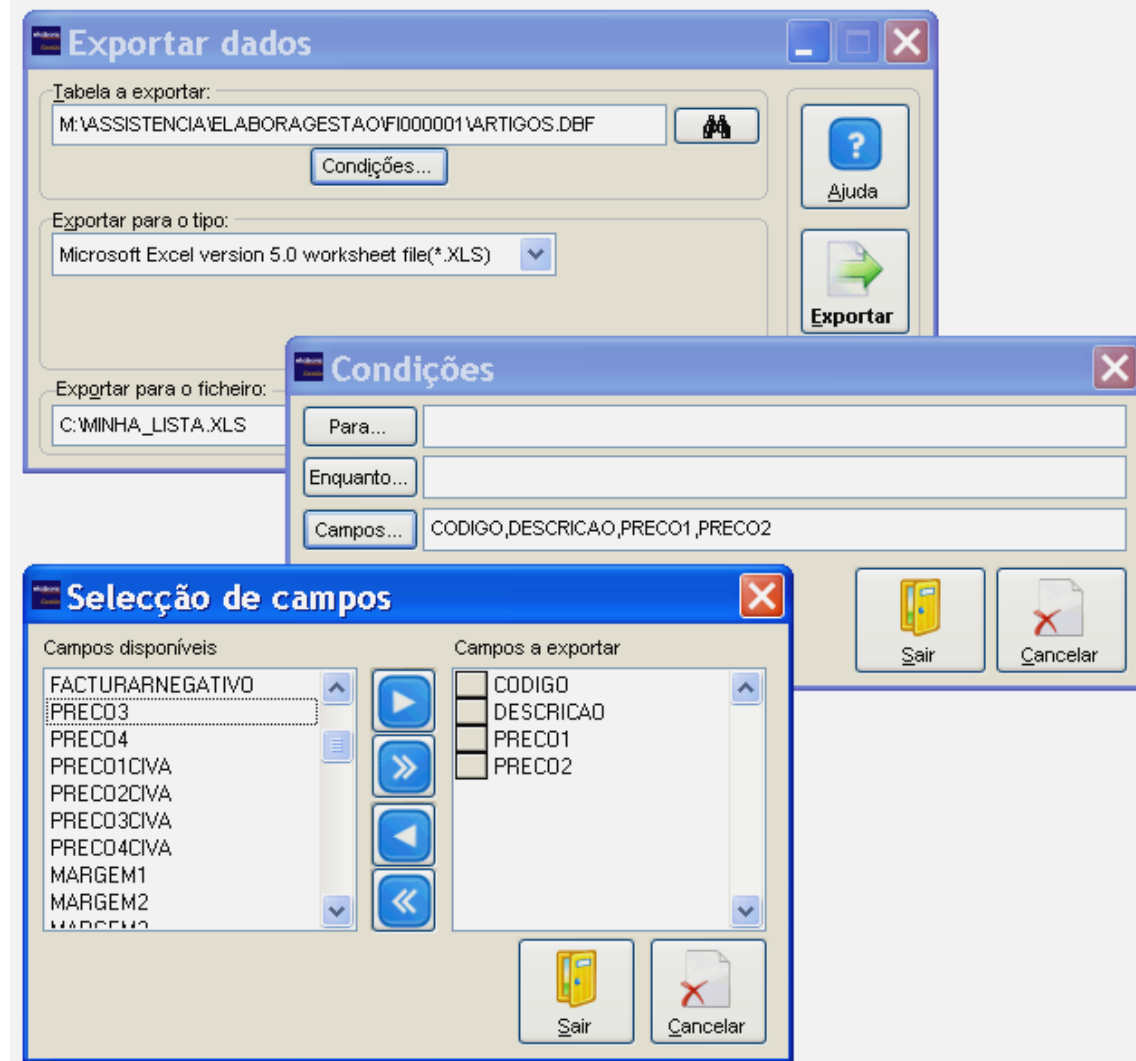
Exportar dados

Tabela a exportar:
M:\ASSISTENCIA\ELABORAGESTAO\FI000001\ARTIGOS.DBF
Condições...

Ajuda

Exportar para o tipo:
Microsoft Excel version 5.0 worksheet file(*.XLS)

Exportar

Exportar para o ficheiro:
C:\MINHA_LISTA.XLS

Condições

Para...
Enquanto...
Campos... CODIGO,DESCRICAO,PRECO1,PRECO2

Sair
Cancelar

Selecção de campos

Campos disponíveis
FACTURARNEGATIVO
PRECO3
PRECO4
PRECO1CIVA
PRECO2CIVA
PRECO3CIVA
PRECO4CIVA
MARGEM1
MARGEM2
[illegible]

Campos a exportar
CODIGO
DESCRICAO
PRECO1
PRECO2

Sair
Cancelar